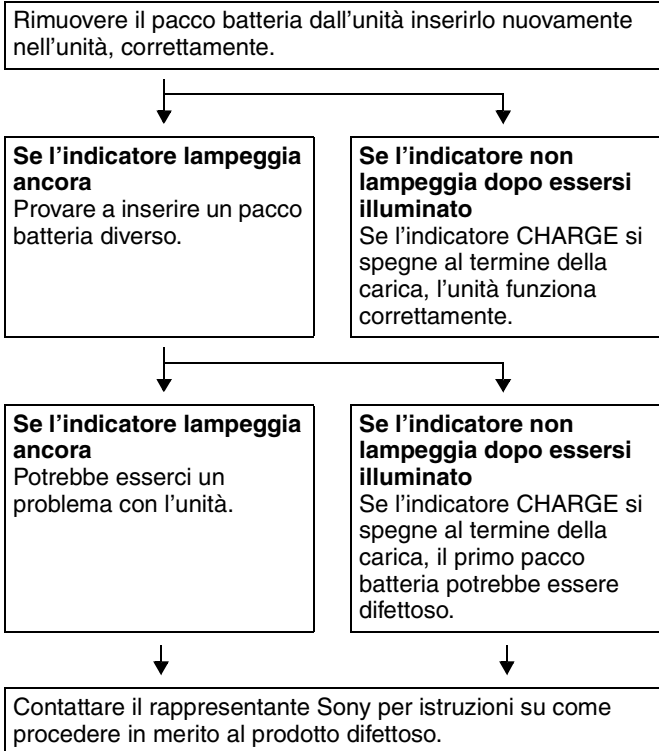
Rimuovere il pacco batteria dall'unità inserirlo nuovamente nell'unità, correttamente.

**Se l'indicatore lampeggia ancora**
Provare a inserire un pacco batteria diverso.

**Se l'indicatore non lampeggia dopo essersi illuminato**
Se l'indicatore CHARGE si spegne al termine della carica, l'unità funziona correttamente.

**Se l'indicatore lampeggia ancora**
Potrebbe esserci un problema con l'unità.

**Se l'indicatore non lampeggia dopo essersi illuminato**
Se l'indicatore CHARGE si spegne al termine della carica, il primo pacco batteria potrebbe essere difettoso.

Contattare il rappresentante Sony per istruzioni su come procedere in merito al prodotto difettoso.